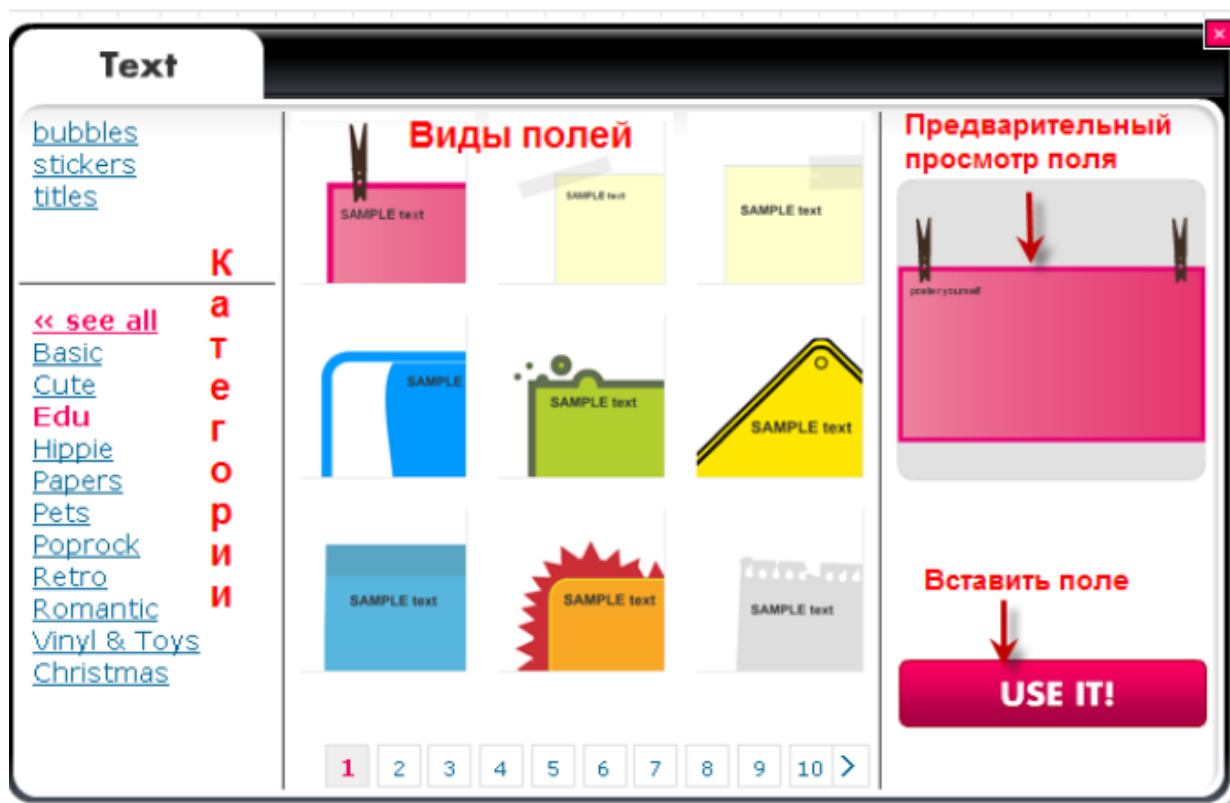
Text

bubbles
stickers
titles

Категории

« see all
Basic
Cute
Edu
Hippie
Papers
Pets
Poprock
Retro
Romantic
Vinyl & Toys
Christmas

Виды полей

SAMPLE text
SAMPLE text
SAMPLE text
SAMPLE
SAMPLE text
SAMPLE text
SAMPLE text
SAMPLE text
SAMPLE text

1 2 3 4 5 6 7 8 9 10 >

Предварительный просмотр поля

posteryourself

Вставить поле

USE IT!